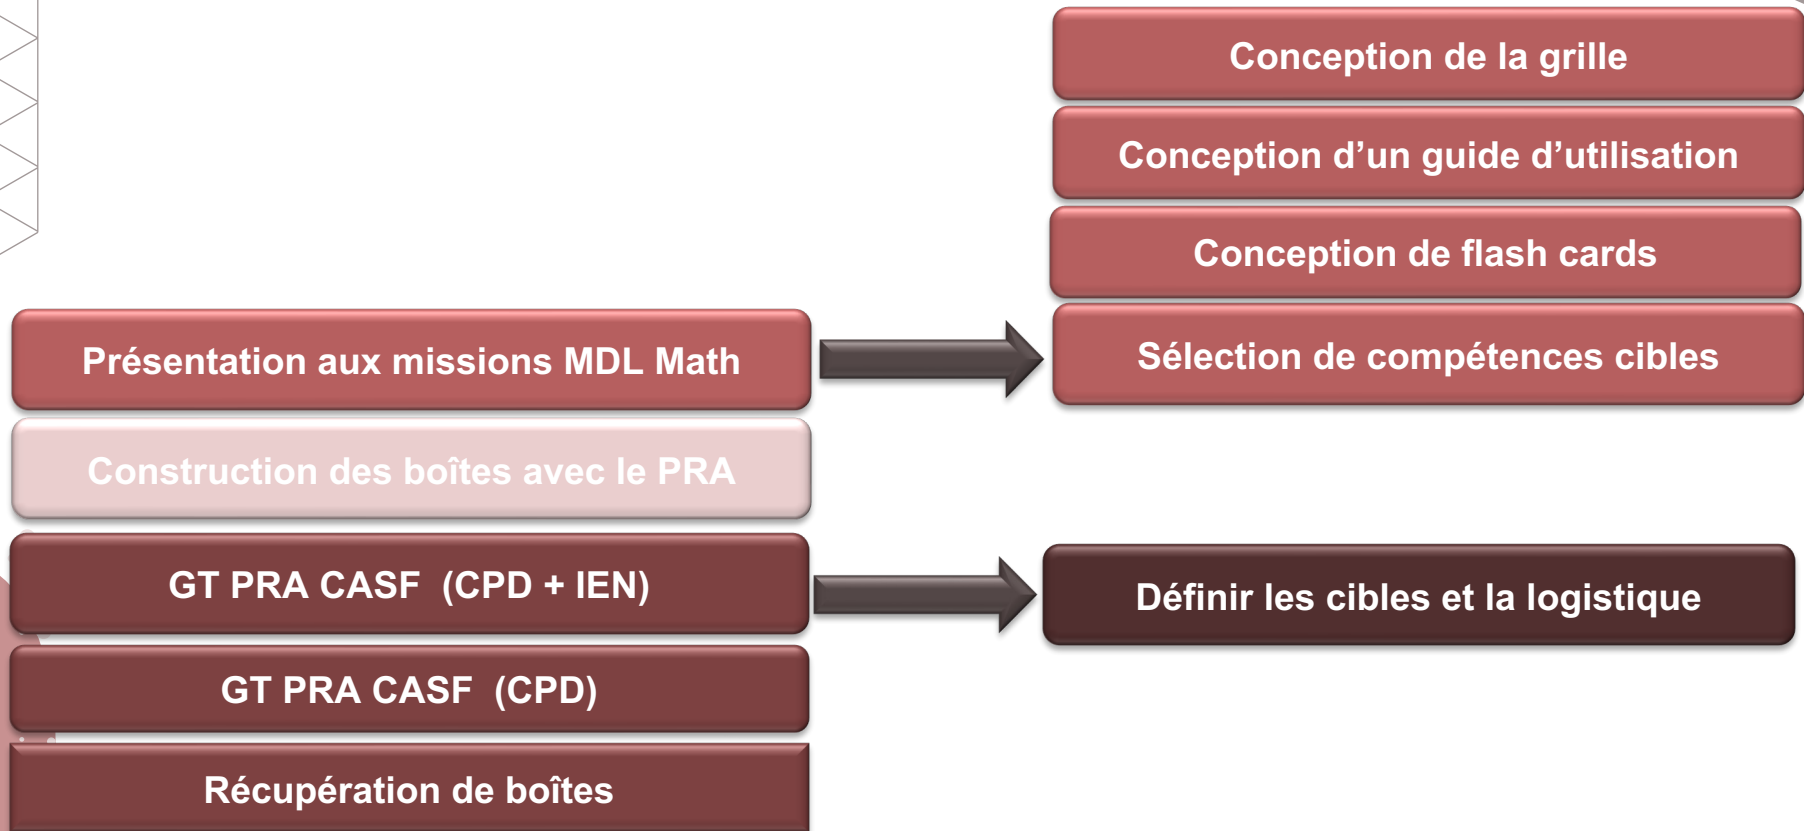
Présentation aux missions MDL Math

Construction des boîtes avec le PRA

GT PRA CASF (CPD + IEN)

GT PRA CASF (CPD)

Récupération de boîtes

Conception de la grille

Conception d’un guide d’utilisation

Conception de flash cards

Sélection de compétences cibles

Définir les cibles et la logistique